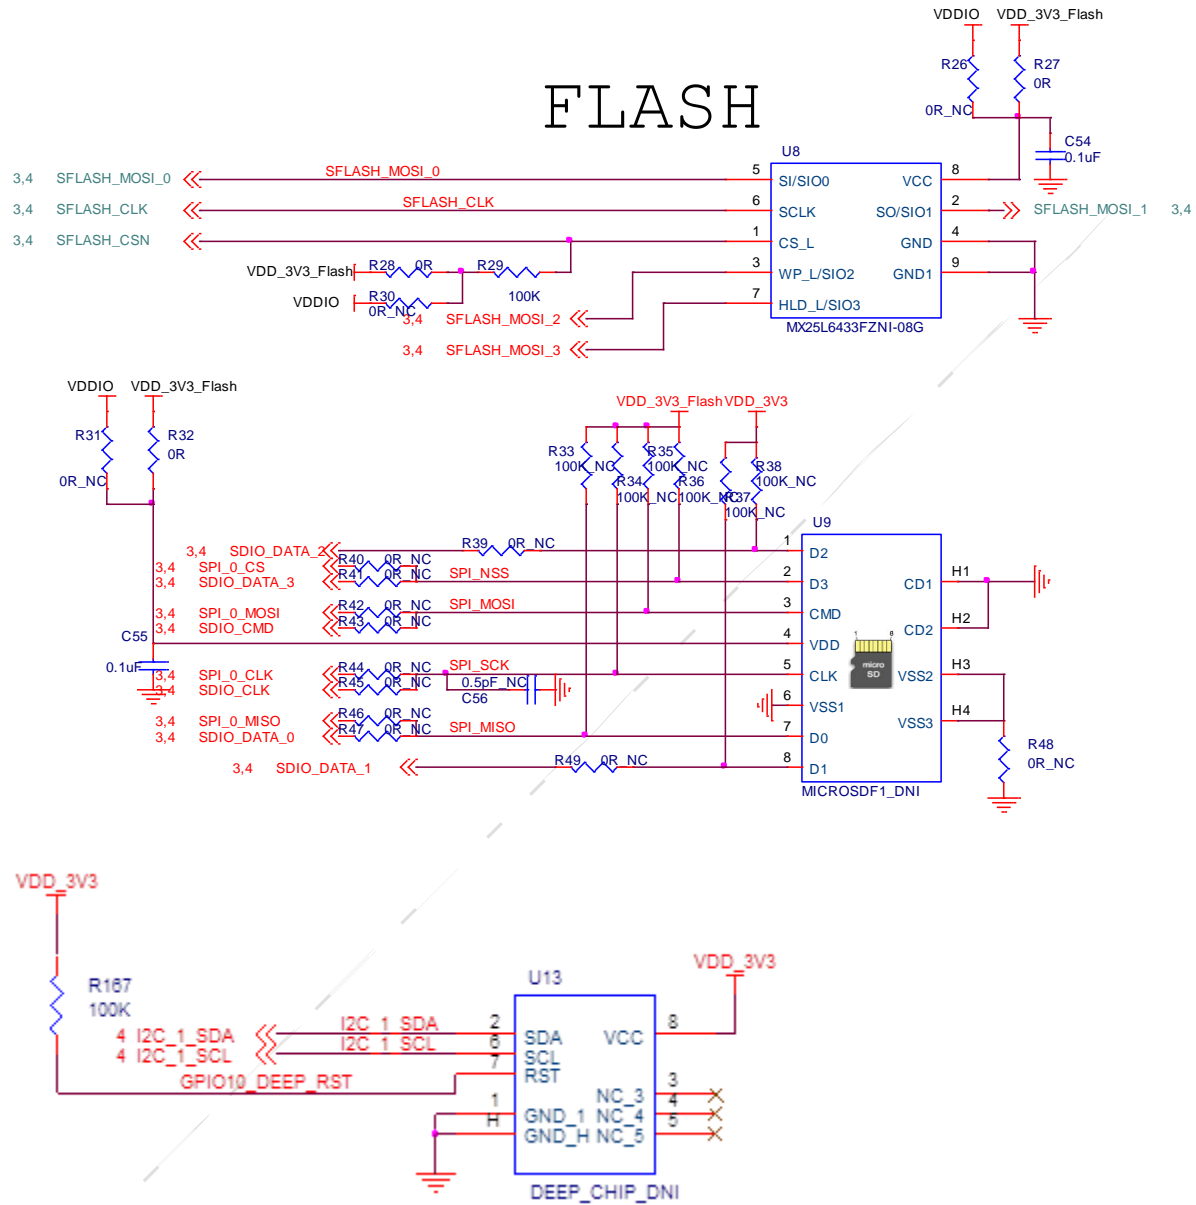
FLASH

VDDIO VDD_3V3_Flash
R26
0R_NC
R27
0R
C54
0.1uF

U8
3,4 SFLASH_MOSI_0
SFLASH_MOSI_0
5 SI/SIO0
VCC 8
3,4 SFLASH_CLK
SFLASH_CLK
6 SCLK
SO/SIO1 2
SFLASH_MOSI_1 3,4
3,4 SFLASH_CSN
1 CS_L
GND 4
VDD_3V3_Flash R28 0R R29
3 WP_L/SIO2
GND1 9
VDDIO R30 100K
0R_NC
7 HLD_L/SIO3
3,4 SFLASH_MOSI_2
MX25L6433FZNI-08G
3,4 SFLASH_MOSI_3

VDDIO VDD_3V3_Flash
R31
0R_NC
R32
0R
VDD_3V3_Flash VDD_3V3
R33 100K_NC
R34 100K_NC
R35 100K_NC
R36 100K_NC
R37 100K_NC
R38 100K_NC
U9
3,4 SDIO_DATA_2
R39 0R_NC
1 D2
3,4 SPI_0_CS
R40 0R_NC
3,4 SDIO_DATA_3
R41 0R_NC
SPI_NSS
2 D3
CD1
H1
3,4 SPI_0_MOSI
R42 0R_NC
SPI_MOSI
3 CMD
3,4 SDIO_CMD
R43 0R_NC
CD2
H2
C55
4 VDD
0.1uF
3,4 SPI_0_CLK
R44 0R_NC
SPI_SCK
5 CLK
VSS2
H3
3,4 SDIO_CLK
R45 0R_NC
0.5pF_NC
C56
6 VSS1
3,4 SPI_0_MISO
R46 0R_NC
VSS3
H4
3,4 SDIO_DATA_0
R47 0R_NC
SPI_MISO
7 D0
R48
0R_NC
3,4 SDIO_DATA_1
R49 0R_NC
8 D1
MICROSDF1_DNI

VDD_3V3
R167
100K
U13
VDD_3V3
4 I2C_1_SDA
I2C_1_SDA
2 SDA
VCC 8
4 I2C_1_SCL
I2C_1_SCL
6 SCL
GPIO10_DEEP_RST
7 RST
NC_3 3
1 GND_1
NC_4 4
H GND_H
NC_5 5
DEEP_CHIP_DNI